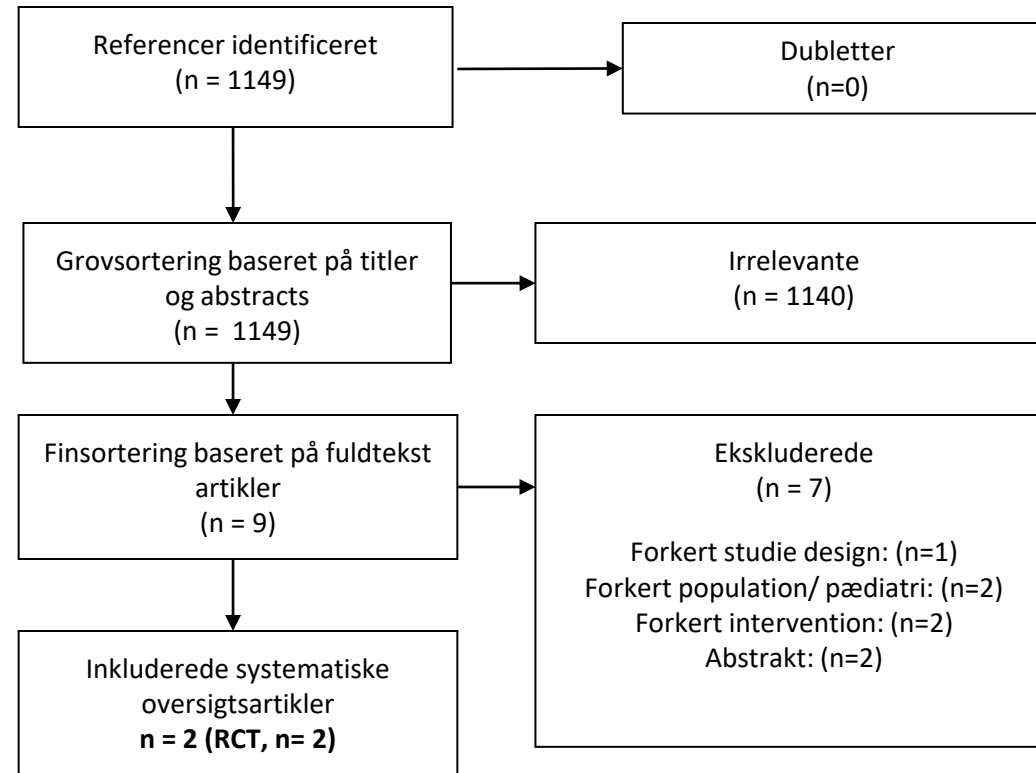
Referencer identificeret
(n = 1149)

Dubletter
(n=0)

Grovsortering baseret på titler og abstracts
(n = 1149)

Irrelevante
(n = 1140)

Finsortering baseret på fuldtekst artikler
(n = 9)

Ekskluderede
(n = 7)

Forkert studie design: (n=1)
Forkert population/ pædiatri: (n=2)
Forkert intervention: (n=2)
Abstrakt: (n=2)

Inkluderede systematiske oversigtsartikler
**n = 2 (RCT, n= 2)**